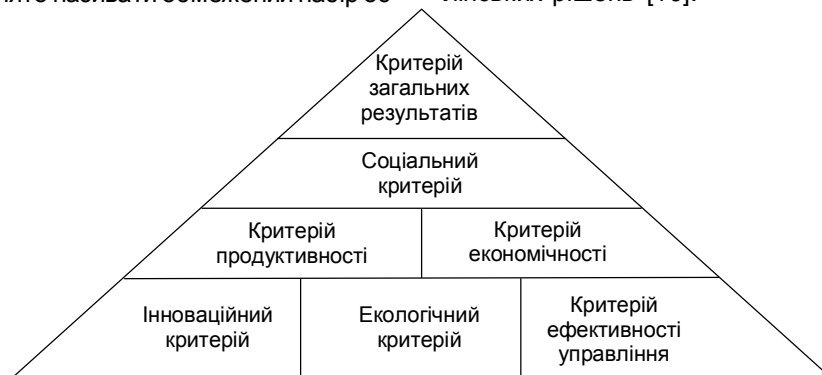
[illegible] називати обмежений набір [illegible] ліковних рішень [16].

Критерій загальних результатів

Соціальний критерій

Критерій продуктивності

Критерій економічності

Інноваційний критерій

Екологічний критерій

Критерій ефективності управління